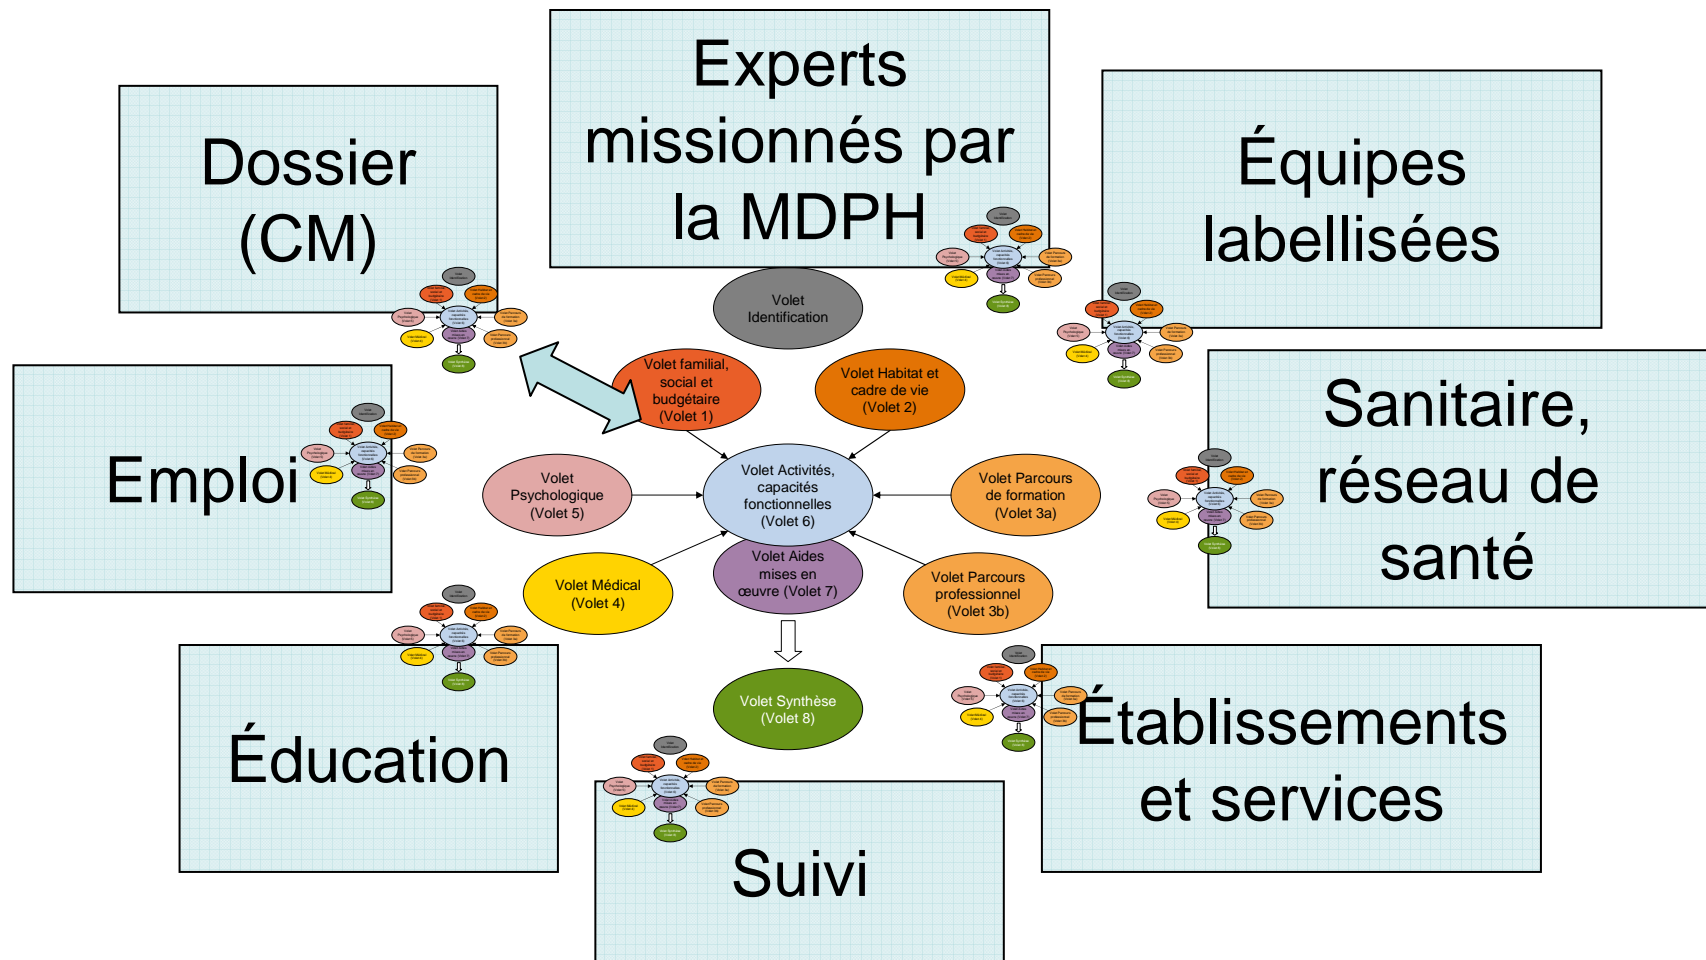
Dossier (CM)

Experts missionnés par la MDPH

Équipes labellisées

Emploi

Sanitaire, réseau de santé

Éducation

Suivi

Établissements et services

Volet Identification

Volet familial, social et budgétaire (Volet 1)

Volet Habitat et cadre de vie (Volet 2)

Volet Psychologique (Volet 5)

Volet Activités, capacités fonctionnelles (Volet 6)

Volet Parcours de formation (Volet 3a)

Volet Médical (Volet 4)

Volet Aides mises en œuvre (Volet 7)

Volet Parcours professionnel (Volet 3b)

Volet Synthèse (Volet 8)